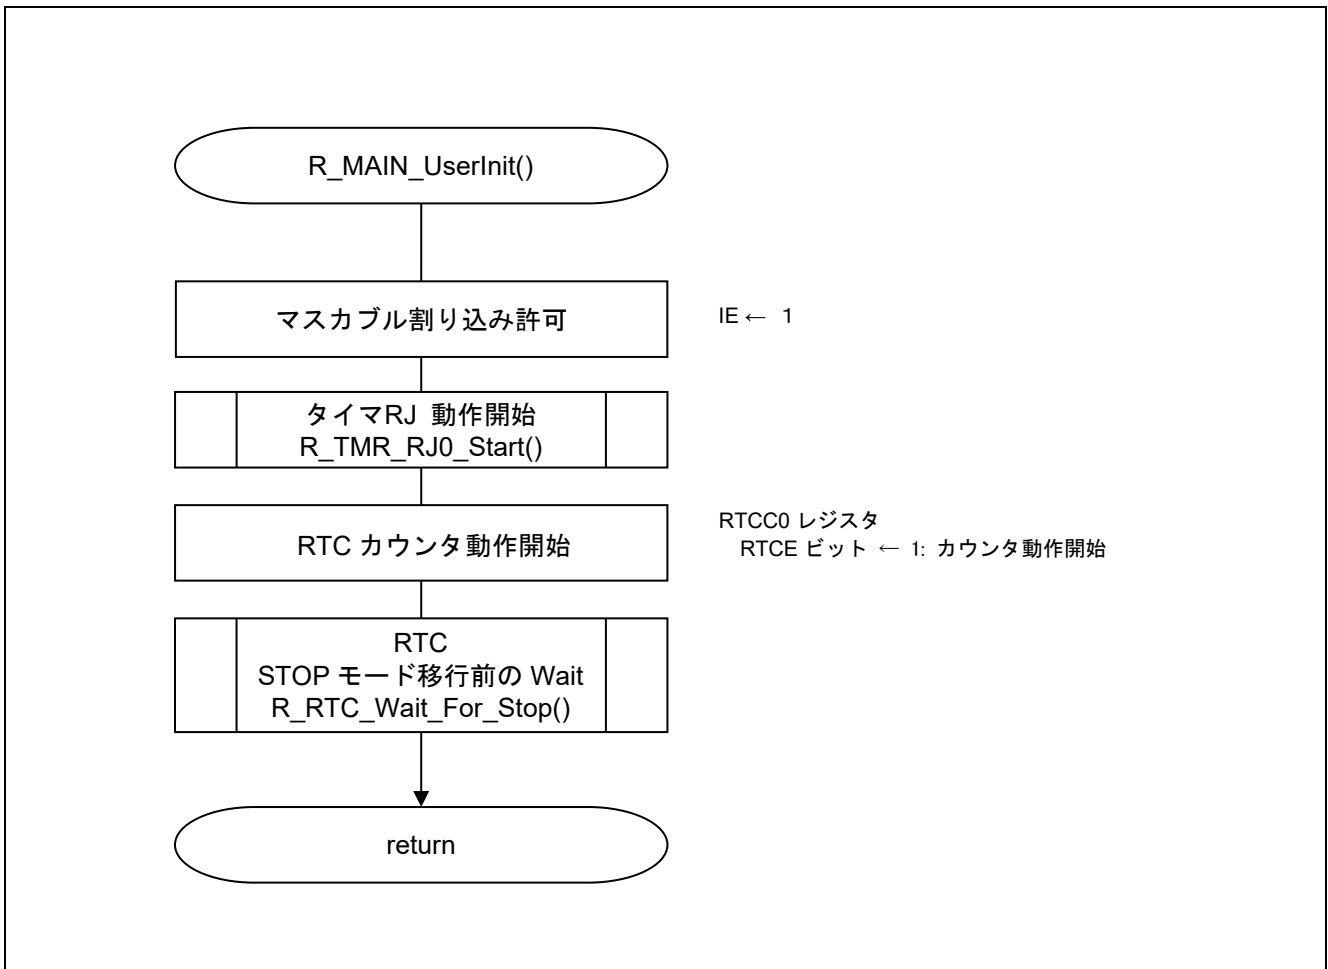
R_MAIN_UserInit()

マスカブル割り込み許可

IE ← 1

タイマRJ 動作開始
R_TMR_RJ0_Start()

RTC カウンタ動作開始

RTCC0 レジスタ
RTCE ビット ← 1: カウンタ動作開始

RTC
STOP モード移行前の Wait
R_RTC_Wait_For_Stop()

return